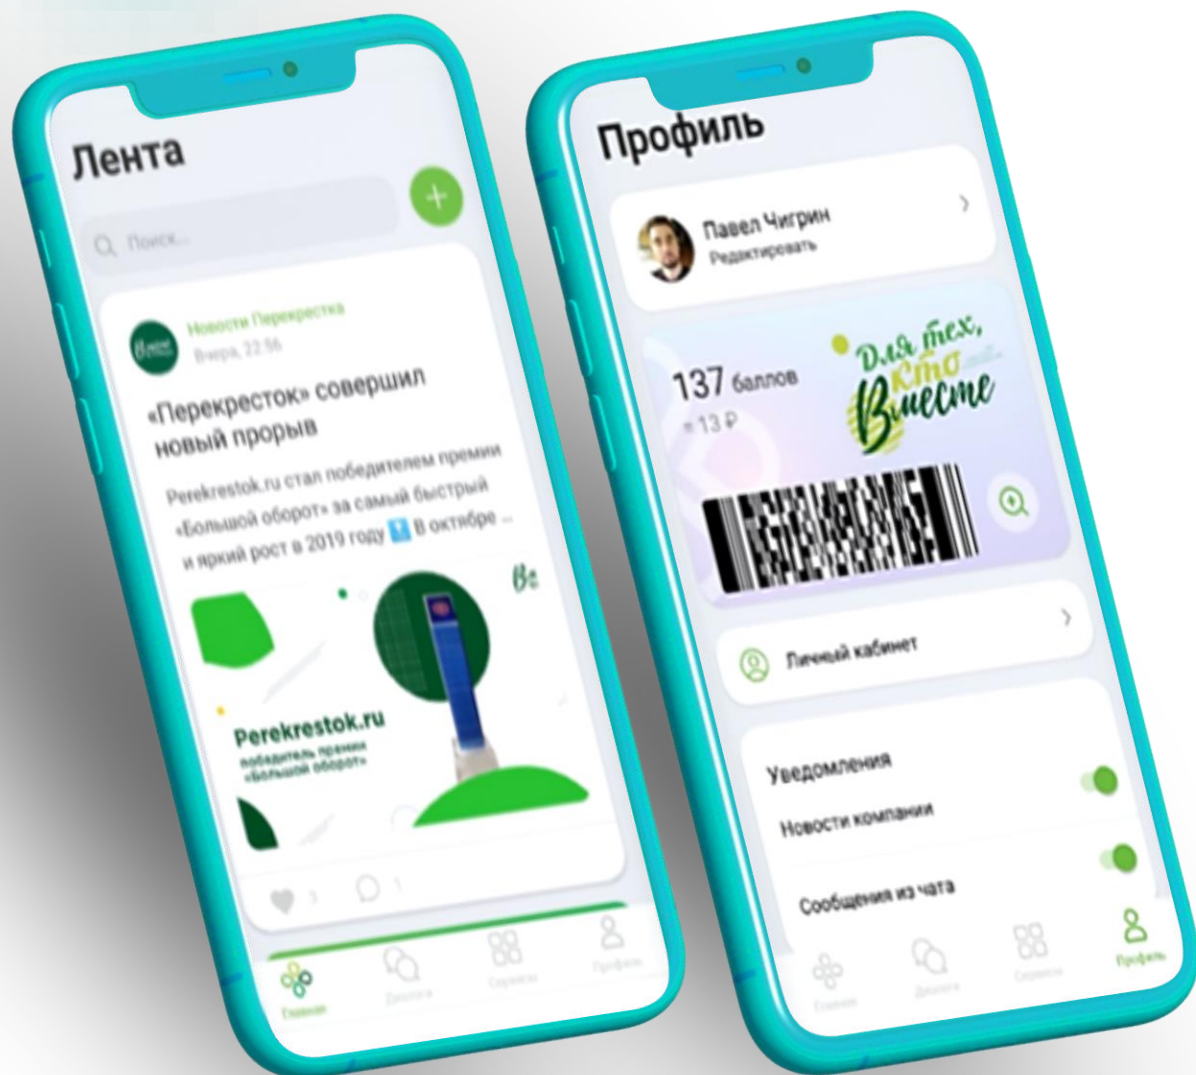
Лента

Поиск...

Новости Перекрестка
Вчера, 22:56

«Перекресток» совершил новый прорыв

Perekrestok.ru стал победителем премии «Большой оборот» за самый быстрый и яркий рост в 2019 году 🏅 В октябре ...

Perekrestok.ru
победитель премии «Большой оборот»

3 1

Главная Диалоги Сервисы Профиль

Профиль

Павел Чигрин
Редактировать

137 баллов
= 13 ₽

Для тех, кто вместе

Личный кабинет

Уведомления
Новости компании
Сообщения из чата

Главная Диалоги Сервисы Профиль